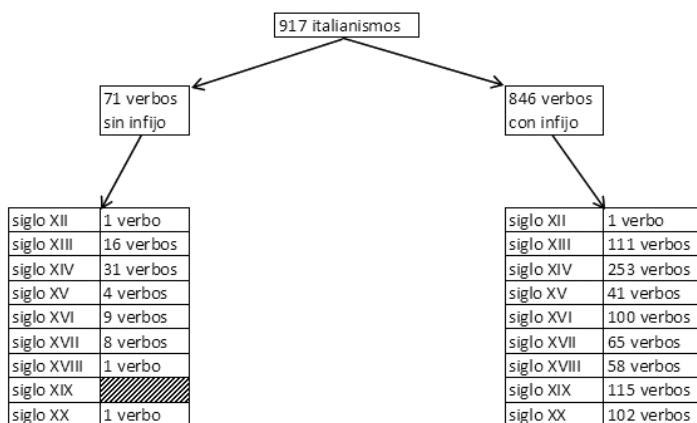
917 italianismos

71 verbos sin infijo

846 verbos con infijo

| | |
|---|---|
| siglo XII | 1 verbo |
| siglo XIII | 16 verbos |
| siglo XIV | 31 verbos |
| siglo XV | 4 verbos |
| siglo XVI | 9 verbos |
| siglo XVII | 8 verbos |
| siglo XVIII | 1 verbo |
| siglo XIX | |
| siglo XX | 1 verbo |

| | |
|---|---|
| siglo XII | 1 verbo |
| siglo XIII | 111 verbos |
| siglo XIV | 253 verbos |
| siglo XV | 41 verbos |
| siglo XVI | 100 verbos |
| siglo XVII | 65 verbos |
| siglo XVIII | 58 verbos |
| siglo XIX | 115 verbos |
| siglo XX | 102 verbos |